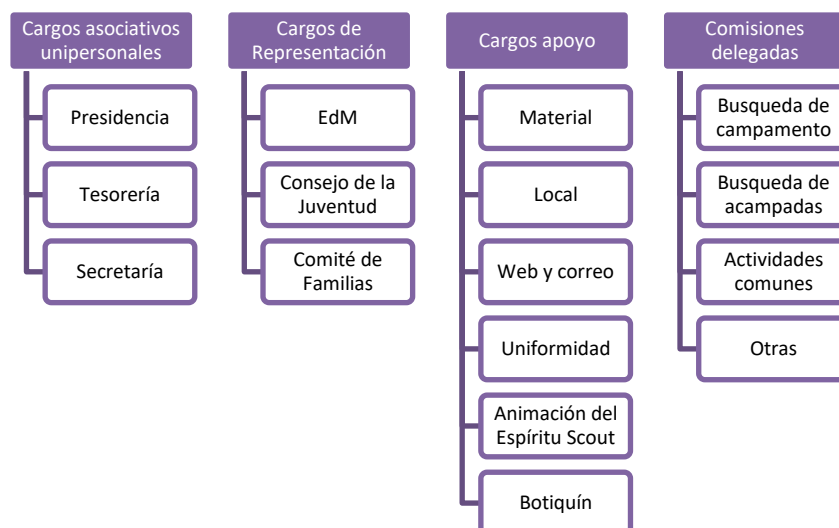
Cargos asociativos unipersonales

Presidencia

Tesorería

Secretaría

Cargos de Representación

EdM

Consejo de la Juventud

Comité de Familias

Cargos apoyo

Material

Local

Web y correo

Uniformidad

Animación del Espíritu Scout

Botiquín

Comisiones delegadas

Busqueda de campamento

Busqueda de acampadas

Actividades comunes

Otras